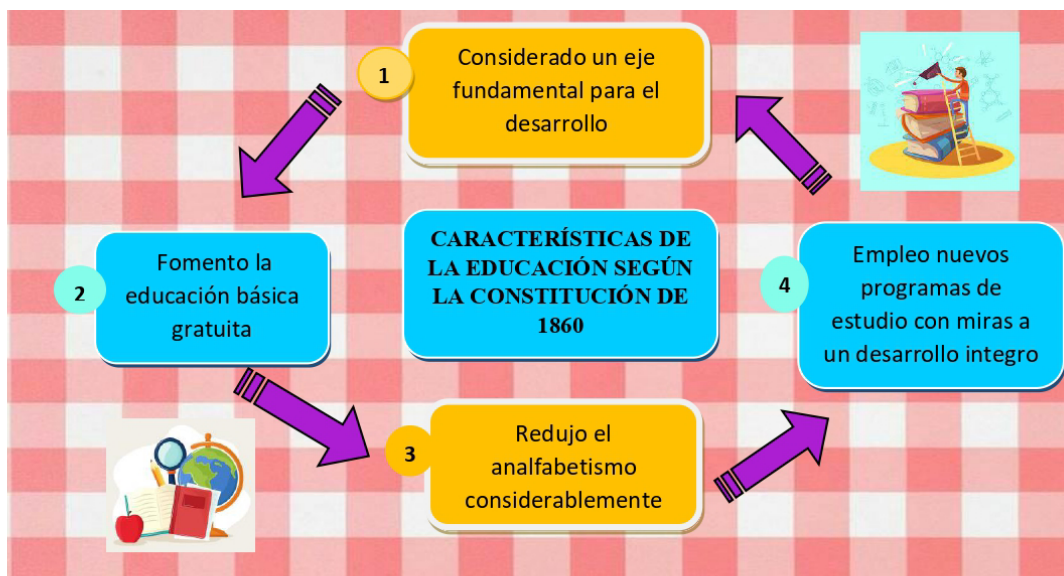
1

Considerado un eje fundamental para el desarrollo

CARACTERÍSTICAS DE LA EDUCACIÓN SEGÚN LA CONSTITUCIÓN DE 1860

2

Fomento la educación básica gratuita

4

Empleo nuevos programas de estudio con miras a un desarrollo integro

3

Redujo el analfabetismo considerablemente